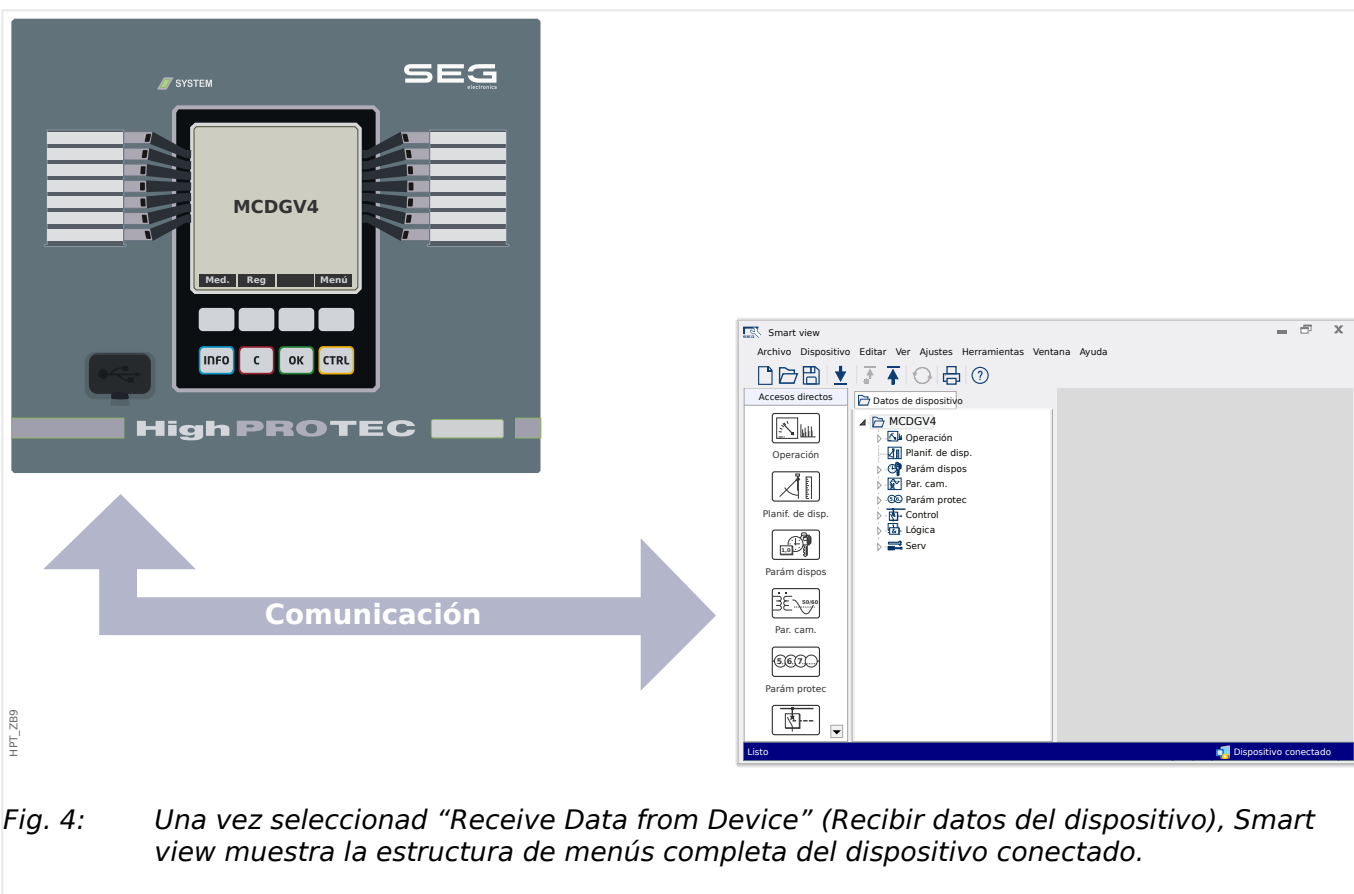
SYSTEM

SEG electronics

MCDGV4

Med. Reg Menú

INFO C OK CTRL

HighPROTEC

Comunicación

HPT_ZB9

Smart view

Archivo Dispositivo Editar Ver Ajustes Herramientas Ventana Ayuda

Accesos directos

Datos de dispositivo

Operación

Planif. de disp.

Parám dispos

Par. cam.

Parám protec

MCDGV4
Operación
Planif. de disp.
Parám dispos
Par. cam.
Parám protec
Control
Lógica
Serv

Listo

Dispositivo conectado

Fig. 4: Una vez seleccionad “Receive Data from Device” (Recibir datos del dispositivo), Smart view muestra la estructura de menús completa del dispositivo conectado.